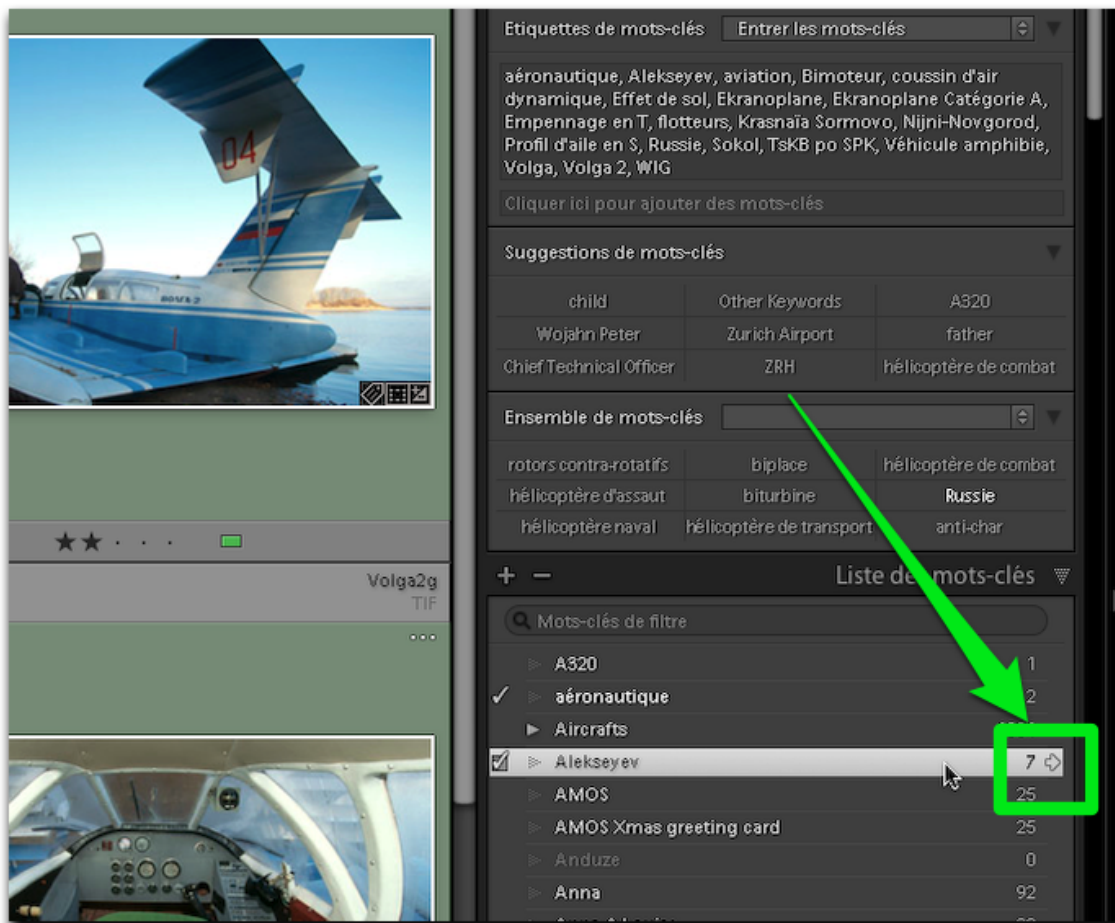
04

VOLGA 2

★★ · · ·

Volga2g
TIF

...

Etiquettes de mots-clés | Entrer les mots-clés

aéronautique, Alekseyev, aviation, Bimoteur, coussin d'air dynamique, Effet de sol, Ekranoplane, Ekranoplane Catégorie A, Empennage en T, flotteurs, Krasnaïa Sormovo, Nijni-Novgorod, Profil d'aile en S, Russie, Sokol, TsKB po SPK, Véhicule amphibie, Volga, Volga 2, WIG

Cliquer ici pour ajouter des mots-clés

Suggestions de mots-clés

| | | |
|---|---|---|
| child | Other Keywords | A320 |
| Wojahn Peter | Zurich Airport | father |
| Chief Technical Officer | ZRH | hélicoptère de combat |

Ensemble de mots-clés

| | | |
|---|---|---|
| rotors contra-rotatifs | biplace | hélicoptère de combat |
| hélicoptère d'assaut | biturbine | Russie |
| hélicoptère naval | hélicoptère de transport | anti-char |

+ − Liste de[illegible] mots-clés

Mots-clés de filtre

| | | |
|---|---|---|
| | A320 | 1 |
| ✓ | aéronautique | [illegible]2 |
| | Aircrafts | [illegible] |
| | Alekseyev | 7 |
| | AMOS | 25 |
| | AMOS Xmas greeting card | 25 |
| | Anduze | 0 |
| | Anna | 92 |